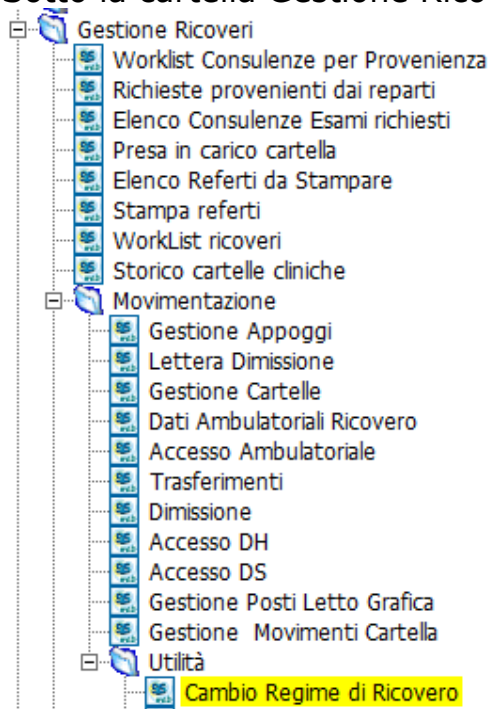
Gestione Ricoveri
Worklist Consulenze per Provenienza
Richieste provenienti dai reparti
Elenco Consulenze Esami richiesti
Presa in carico cartella
Elenco Referti da Stampare
Stampa referti
WorkList ricoveri
Storico cartelle cliniche
Movimentazione
Gestione Appoggi
Lettera Dimissione
Gestione Cartelle
Dati Ambulatoriali Ricovero
Accesso Ambulatoriale
Trasferimenti
Dimissione
Accesso DH
Accesso DS
Gestione Posti Letto Grafica
Gestione Movimenti Cartella
Utilità
Cambio Regime di Ricovero